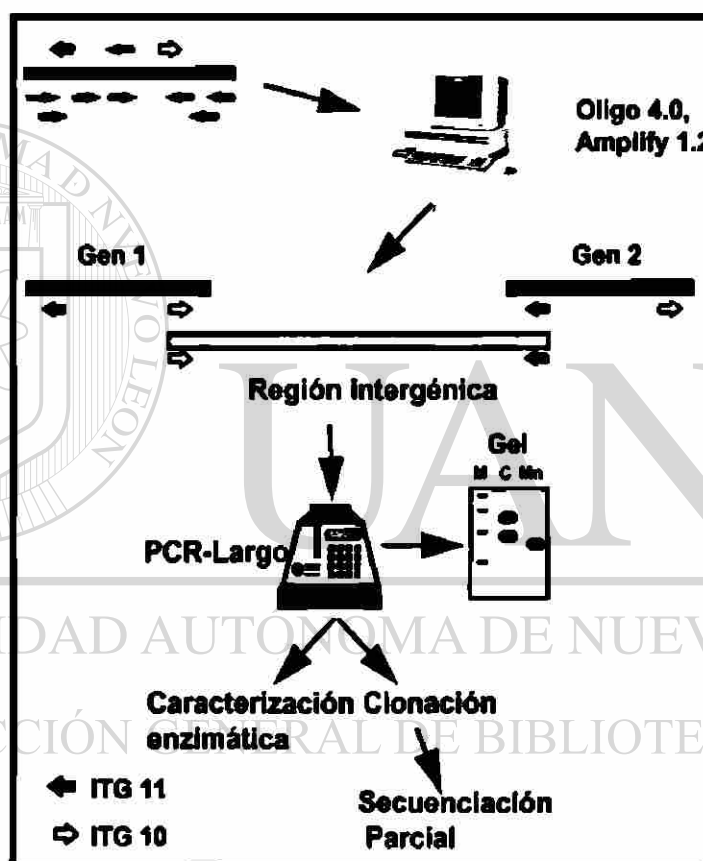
Oligo 4.0, Amplify 1.2

Gen 1

Gen 2

Región intergénica

Gel

M C Mn

PCR-Largo

Caracterización enzimática

Clonación

Secuenciación Parcial

ITG 11

ITG 10

UANL

UNIVERSIDAD AUTÓNOMA DE NUEVO LEÓN

DIRECCIÓN GENERAL DE BIBLIOTECAS